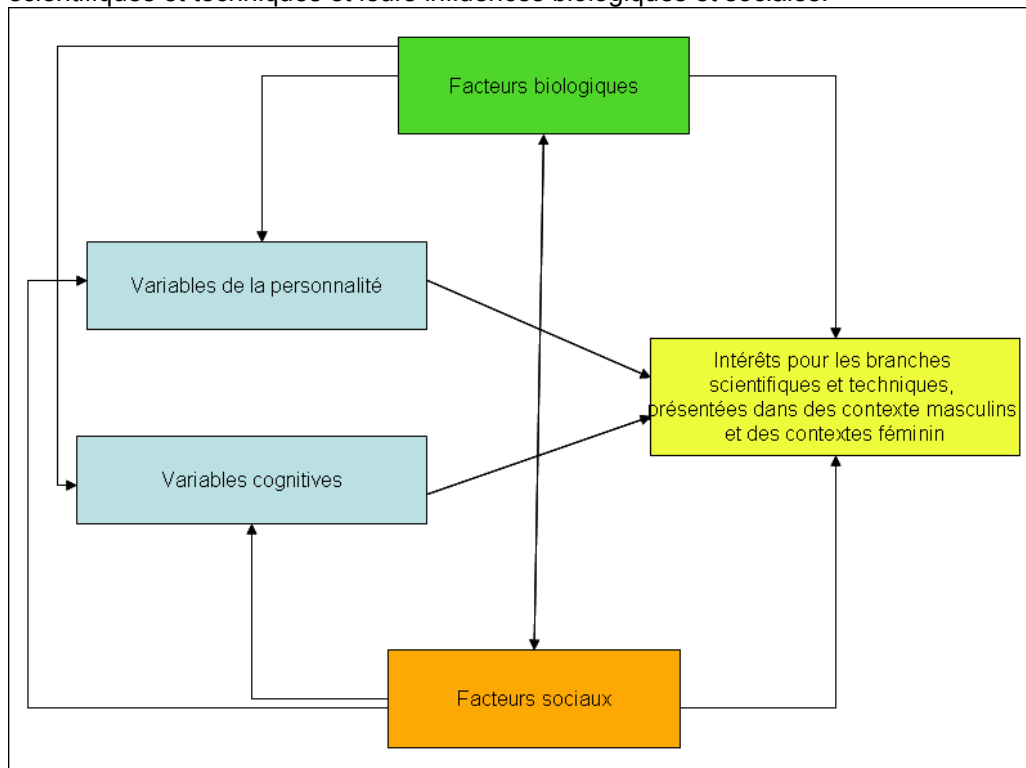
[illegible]

Facteurs biologiques

Variables de la personnalité

Intérêts pour les branches scientifiques et techniques, présentées dans des contexte masculins et des contextes féminin

Variables cognitives

Facteurs sociaux